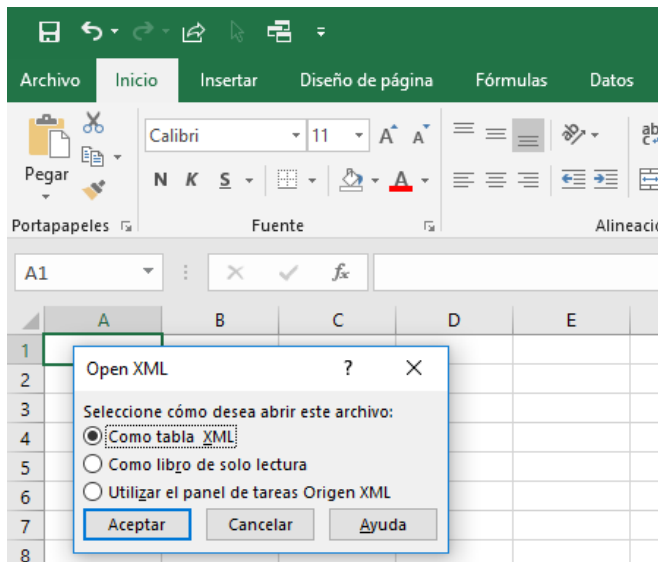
Archivo Inicio Insertar Diseño de página Fórmulas Datos

Pegar

Calibri 11 A A

N K S A

Portapapeles Fuente Alineació

A1

$f_x$

A B C D E

1
2
3
4
5
6
7
8

Open XML ? ✕

Seleccione cómo desea abrir este archivo:

Como tabla XML

Como libro de solo lectura

Utilizar el panel de tareas Origen XML

Aceptar Cancelar Ayuda